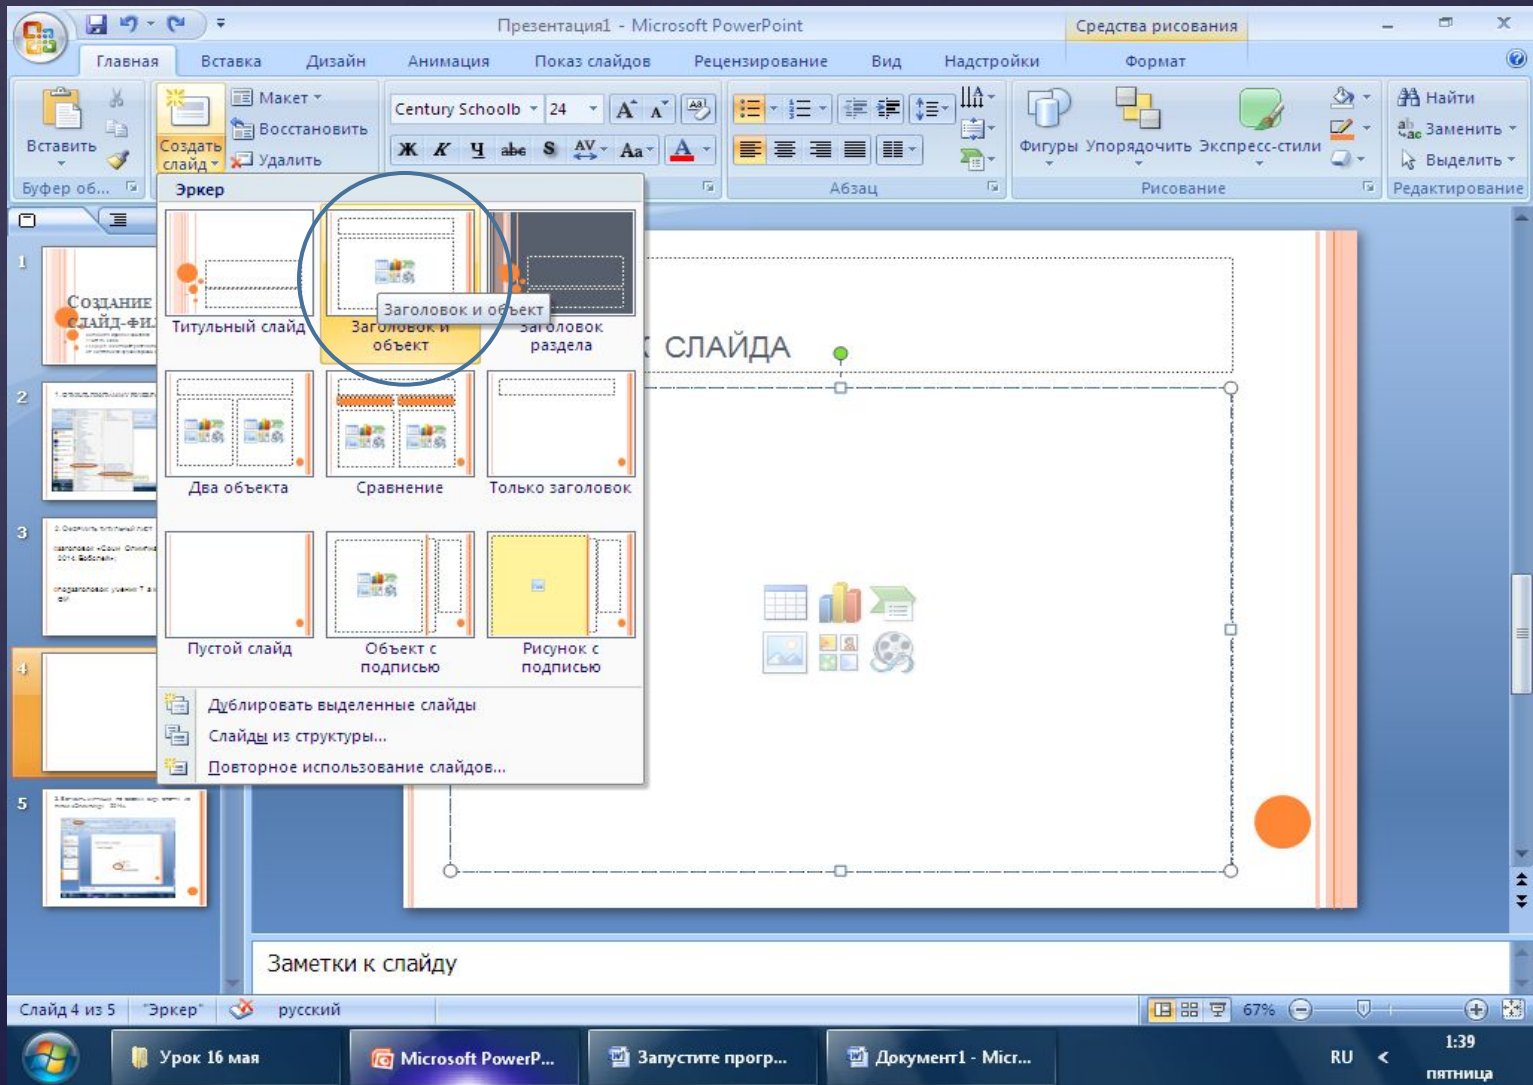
Презентация1 - Microsoft PowerPoint
Средства рисования

Главная
Вставка
Дизайн
Анимация
Показ слайдов
Рецензирование
Вид
Надстройки
Формат

Вставить
Буфер об...
Создать слайд
Макет
Восстановить
Удалить
Century Schoolb
24
Абзац
Фигуры
Упорядочить
Экспресс-стили
Рисование
Найти
Заменить
Выделить
Редактирование

Эркер
Титульный слайд
Заголовок и объект
Заголовок и объект
Заголовок раздела
Два объекта
Сравнение
Только заголовок
Пустой слайд
Объект с подписью
Рисунок с подписью
Дублировать выделенные слайды
Слайды из структуры...
Повторное использование слайдов...

1
Создание слайд-фи
2
3
4
5

СЛАЙДА

Заметки к слайду

Слайд 4 из 5
"Эркер"
русский
67%

Урок 16 мая
Microsoft PowerP...
Запустите прогр...
Документ1 - Micr...
RU
1:39
пятница